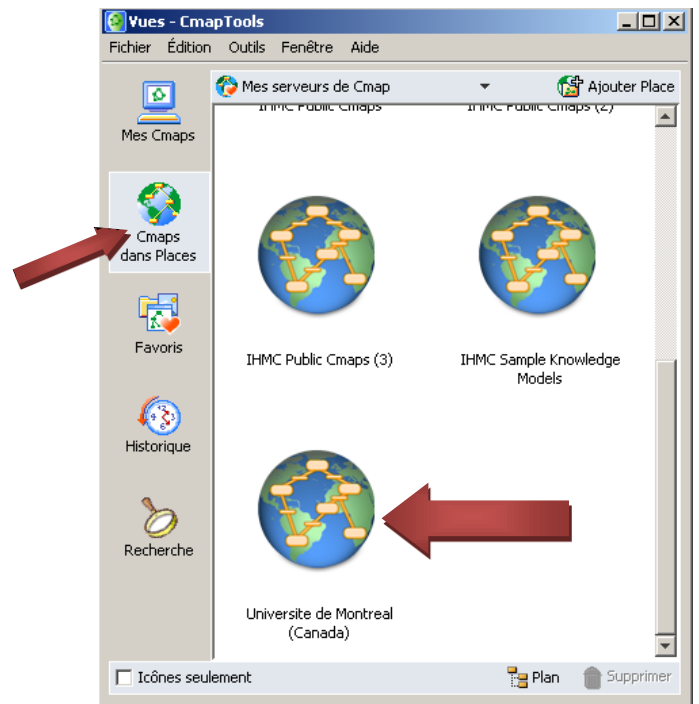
Vues - CmapTools

Fichier Édition Outils Fenêtre Aide

Mes Cmaps

Cmaps dans Places

Favoris

Historique

Recherche

Mes serveurs de Cmap

Ajouter Place

IHMC Public Cmaps

IHMC Public Cmaps (2)

IHMC Public Cmaps (3)

IHMC Sample Knowledge Models

Universite de Montreal (Canada)

Icônes seulement

Plan

Supprimer